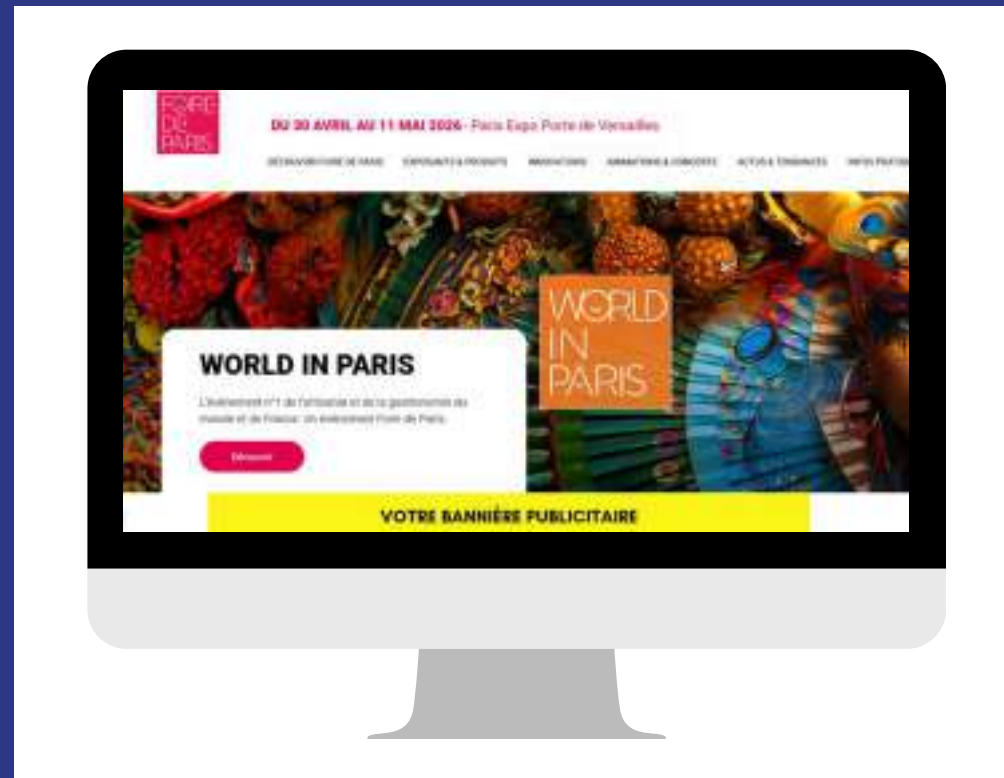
FOIRE DE PARIS

DU 30 AVRIL AU 11 MAI 2026 - Paris Expo Porte de Versailles

DÉCOUVRIR FOIRE DE PARIS EXPOSANTS & PRODUITS INNOVATIONS ANIMATIONS & CONCERTS ACTUS & TENDANCES INFOS PRATIQ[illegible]

WORLD IN PARIS

WORLD IN PARIS

L'événement n°1 de l'artisanat et de la gastronomie du monde et de France. Un événement Foire de Paris.

Découvrir

VOTRE BANNIÈRE PUBLICITAIRE